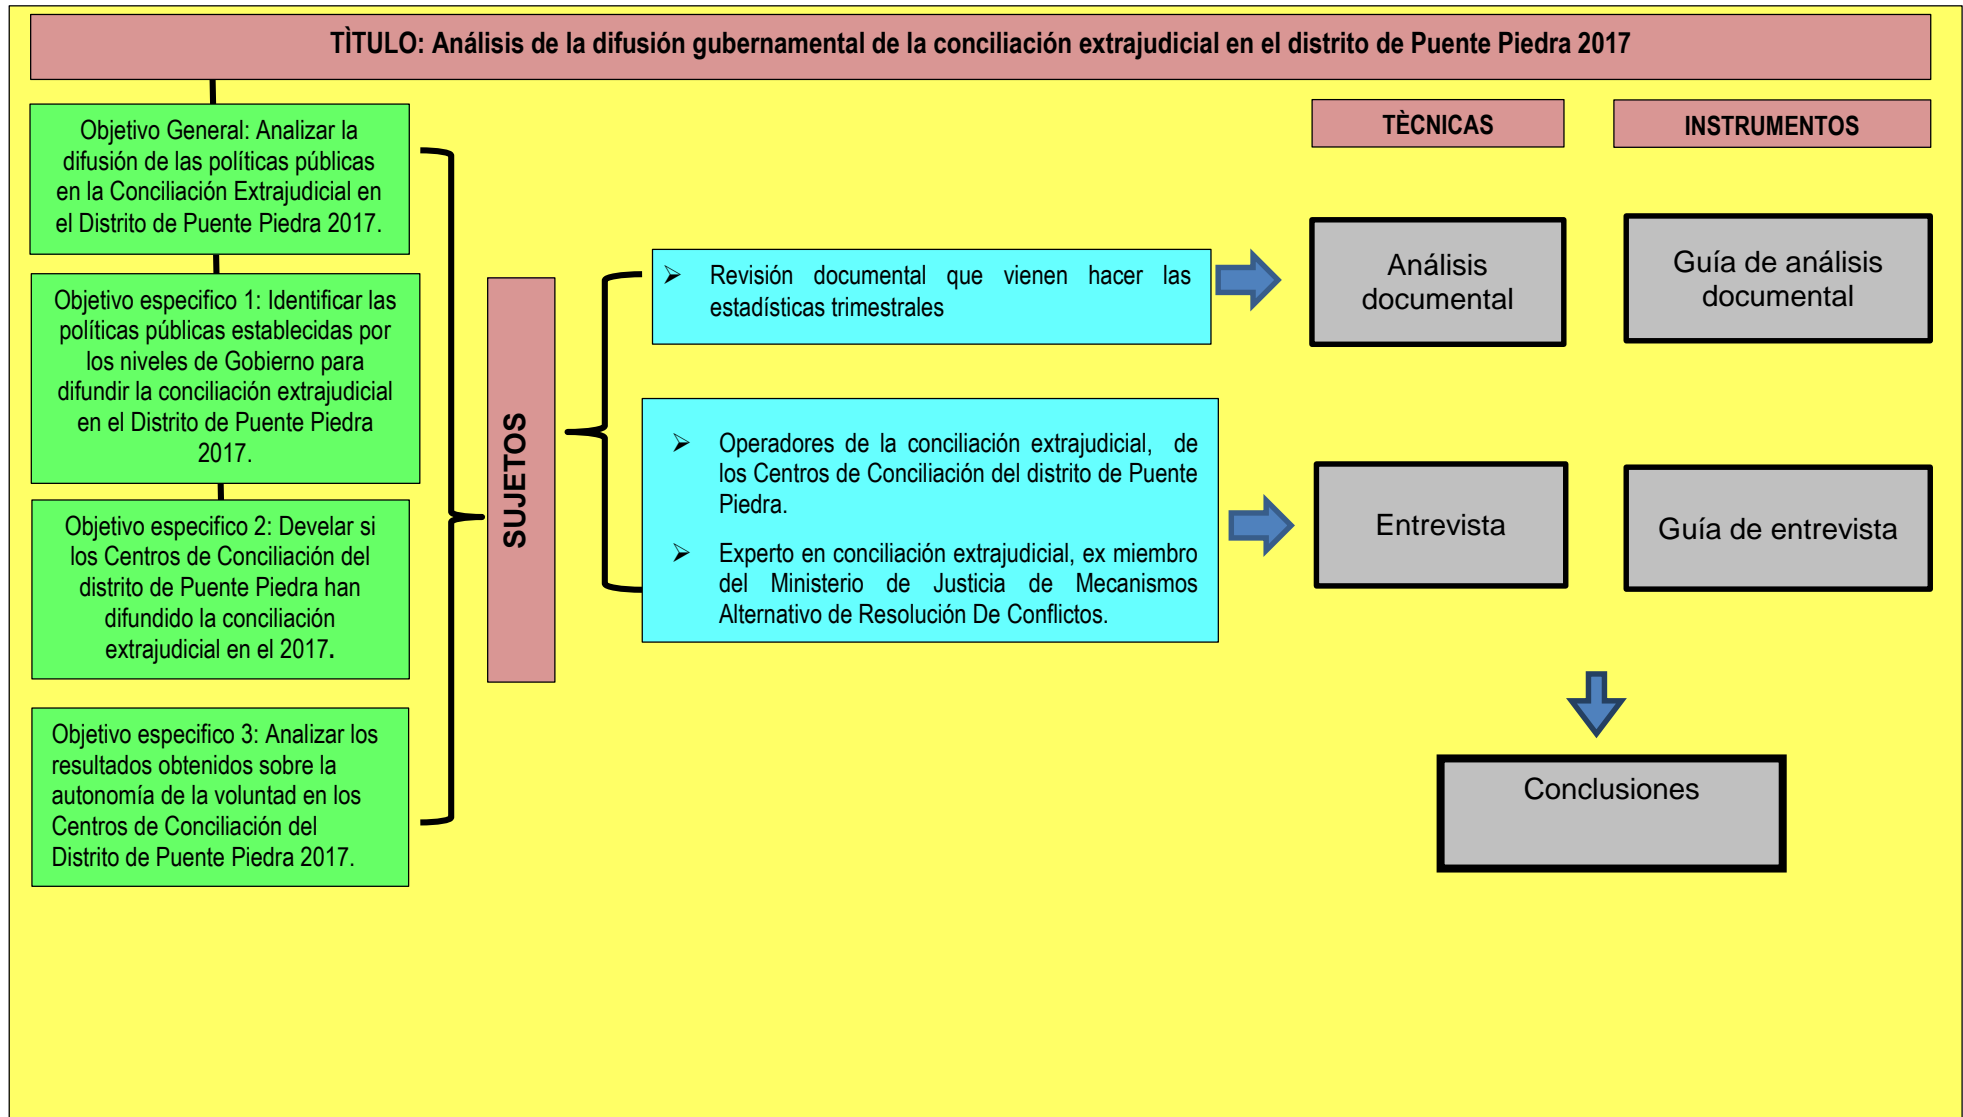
TÌTULO: Análisis de la difusión gubernamental de la conciliación extrajudicial en el distrito de Puente Piedra 2017

Objetivo General: Analizar la difusión de las políticas públicas en la Conciliación Extrajudicial en el Distrito de Puente Piedra 2017.

Objetivo especifico 1: Identificar las políticas públicas establecidas por los niveles de Gobierno para difundir la conciliación extrajudicial en el Distrito de Puente Piedra 2017.

Objetivo especifico 2: Develar si los Centros de Conciliación del distrito de Puente Piedra han difundido la conciliación extrajudicial en el 2017.

Objetivo especifico 3: Analizar los resultados obtenidos sobre la autonomía de la voluntad en los Centros de Conciliación del Distrito de Puente Piedra 2017.

SUJETOS

➤ Revisión documental que vienen hacer las estadísticas trimestrales

➤ Operadores de la conciliación extrajudicial, de los Centros de Conciliación del distrito de Puente Piedra.

➤ Experto en conciliación extrajudicial, ex miembro del Ministerio de Justicia de Mecanismos Alternativo de Resolución De Conflictos.

TÈCNICAS

INSTRUMENTOS

Análisis documental

Guía de análisis documental

Entrevista

Guía de entrevista

Conclusiones